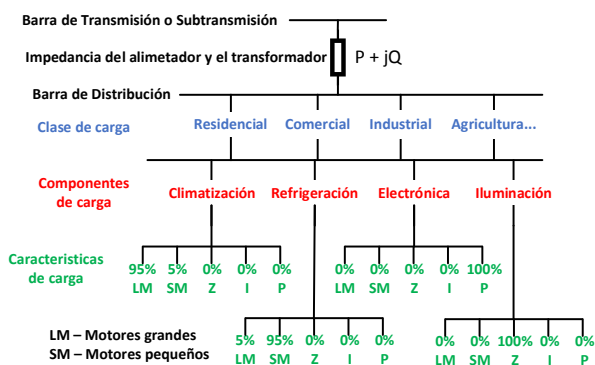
Barra de Transmisión o Subtransmisión

Impedancia del alimetador y el transformador

P + jQ

Barra de Distribución

Clase de carga

Residencial Comercial Industrial Agricultura...

Componentes de carga

Climatización Refrigeración Electrónica Iluminación

Caracteristicas de carga

95% LM 5% SM 0% Z 0% I 0% P

0% LM 0% SM 0% Z 0% I 100% P

LM – Motores grandes
SM – Motores pequeños

5% LM 95% SM 0% Z 0% I 0% P

0% LM 0% SM 100% Z 0% I 0% P